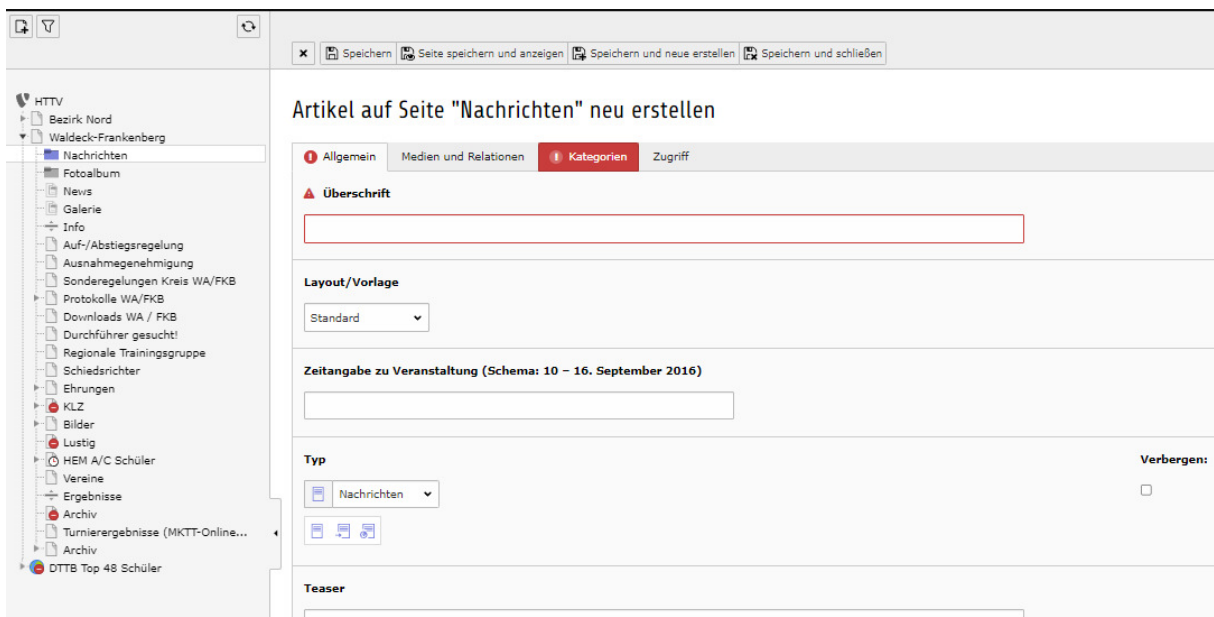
Speichern Seite speichern und anzeigen Speichern und neue erstellen Speichern und schließen

HTTV
Bezirk Nord
Waldeck-Frankenberg
Nachrichten
Fotoalbum
News
Galerie
Info
Auf-/Abstiegsregelung
Ausnahmegenehmigung
Sonderegelungen Kreis WA/FKB
Protokolle WA/FKB
Downloads WA / FKB
Durchführer gesucht!
Regionale Trainingsgruppe
Schiedsrichter
Ehrungen
KLZ
Bilder
Lustig
HEM A/C Schüler
Vereine
Ergebnisse
Archiv
Turnierergebnisse (MKTT-Online...
Archiv
DTTB Top 48 Schüler

Artikel auf Seite "Nachrichten" neu erstellen

Allgemein Medien und Relationen Kategorien Zugriff

Überschrift

Layout/Vorlage
Standard

Zeitangabe zu Veranstaltung (Schema: 10 – 16. September 2016)

Typ
Nachrichten

Verbergen:

Teaser